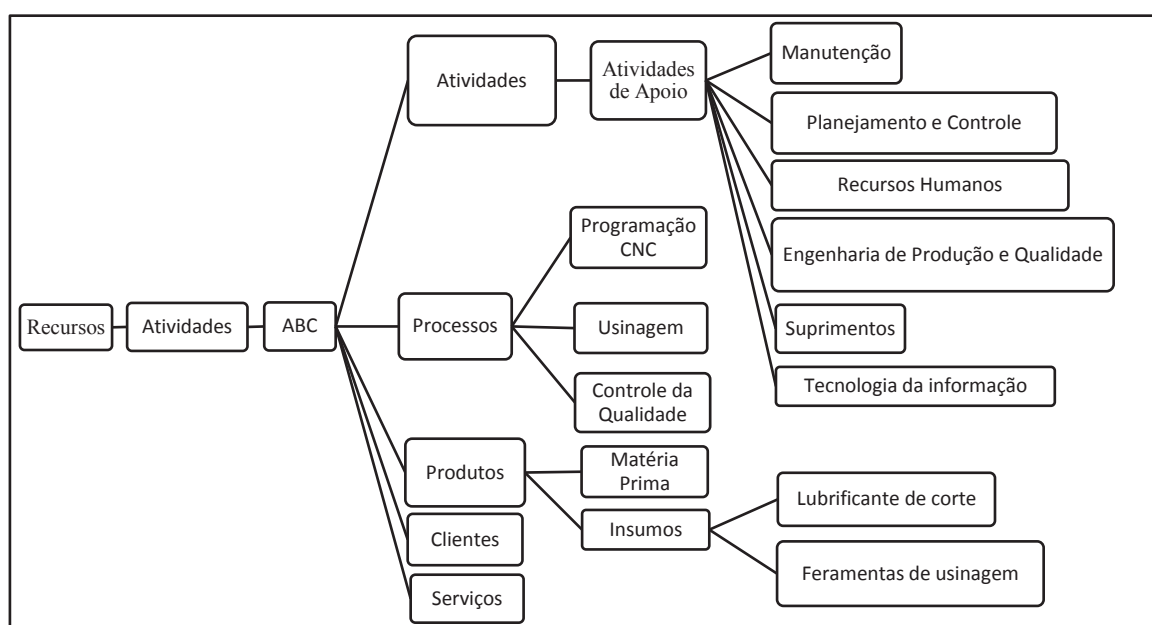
Recursos
Atividades
ABC
Atividades
Atividades de Apoio
Manutenção
Planejamento e Controle
Recursos Humanos
Engenharia de Produção e Qualidade
Suprimentos
Tecnologia da informação
Processos
Programação CNC
Usinagem
Controle da Qualidade
Produtos
Matéria Prima
Insumos
Lubrificante de corte
Feramentas de usinagem
Clientes
Serviços